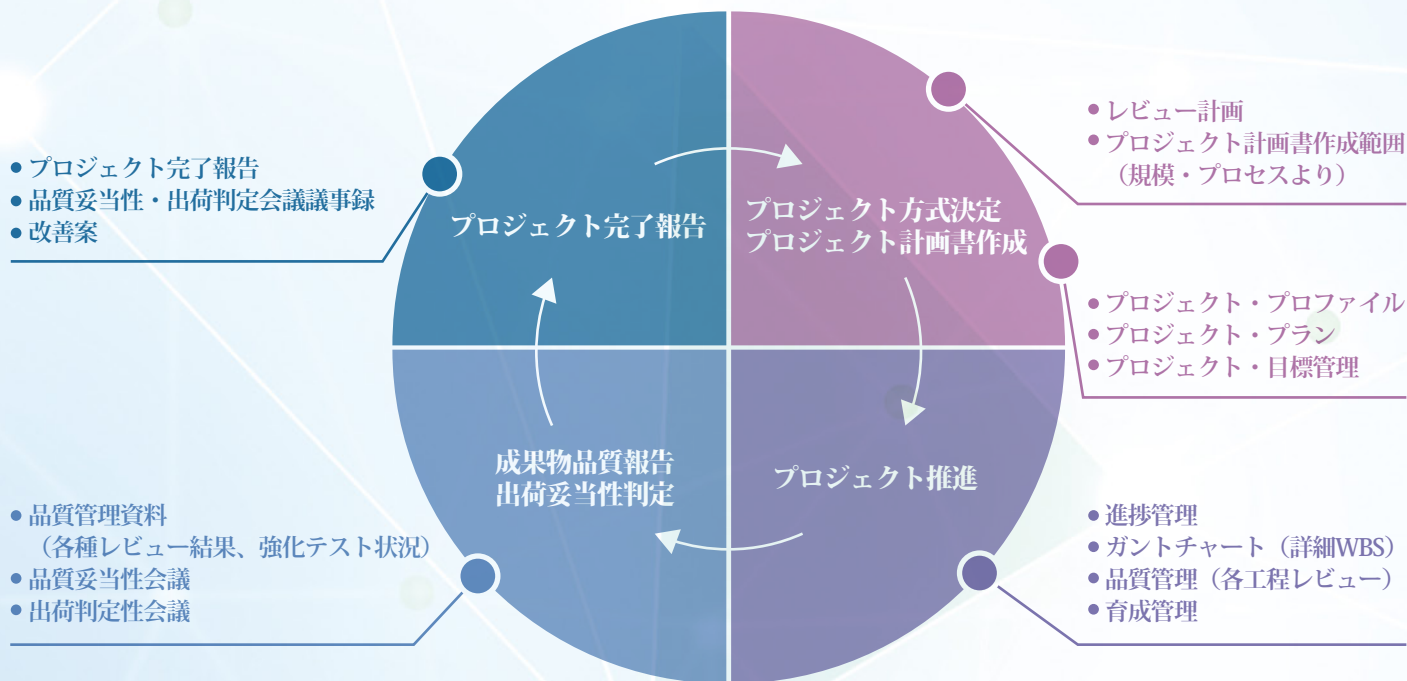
• プロジェクト完了報告
• 品質妥当性・出荷判定会議議事録
• 改善案

プロジェクト完了報告

• レビュー計画
• プロジェクト計画書作成範囲（規模・プロセスより）

プロジェクト方式決定
プロジェクト計画書作成

• プロジェクト・プロファイル
• プロジェクト・プラン
• プロジェクト・目標管理

成果物品質報告
出荷妥当性判定

プロジェクト推進

• 品質管理資料（各種レビュー結果、強化テスト状況）
• 品質妥当性会議
• 出荷判定性会議

• 進捗管理
• ガントチャート（詳細WBS）
• 品質管理（各工程レビュー）
• 育成管理